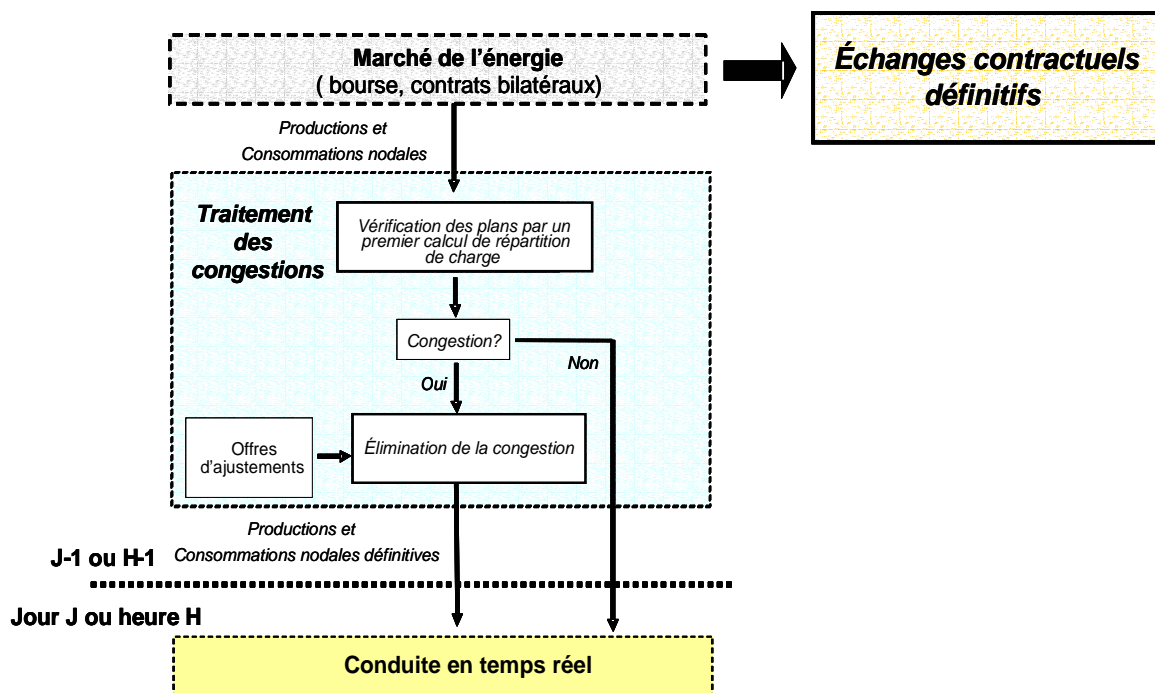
Marché de l'énergie
( bourse, contrats bilatéraux)

Échanges contractuels définitifs

Productions et Consommations nodales

Traitement des congestions

Vérification des plans par un premier calcul de répartition de charge

Congestion?

Non

Oui

Offres d'ajustements

Élimination de la congestion

Productions et Consommations nodales définitives

J-1 ou H-1

Jour J ou heure H

Conduite en temps réel